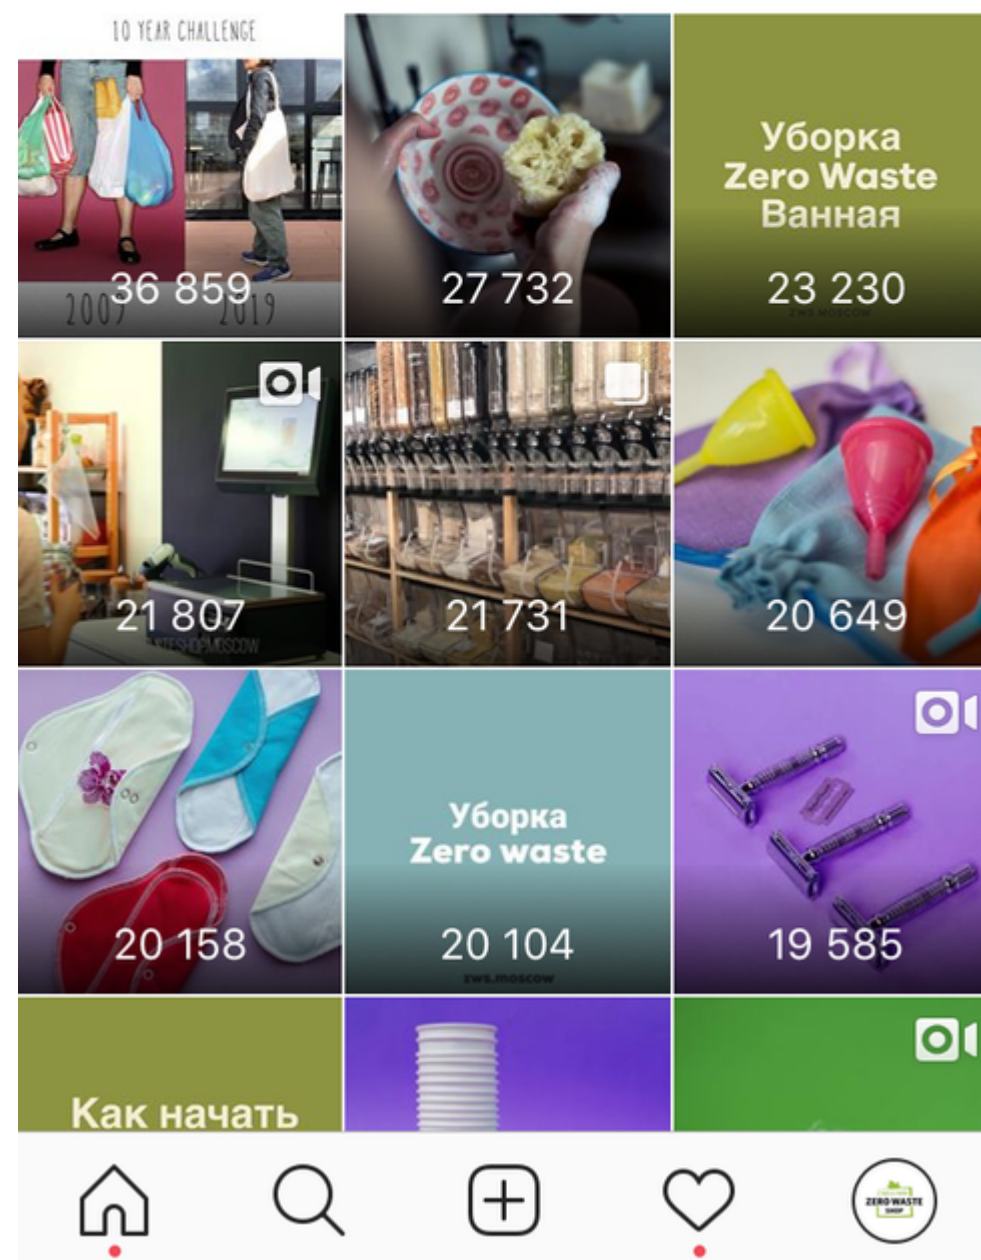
10 YEAR CHALLENGE
2009 36 859 2019

27 732

Уборка
Zero Waste
Ванная
23 230
zws.moscow

21 807
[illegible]ESHOP.MOSCOW

21 731

20 649

20 158

Уборка
Zero waste
20 104
zws.moscow

19 585

Как начать

ZERO WASTE SHOP